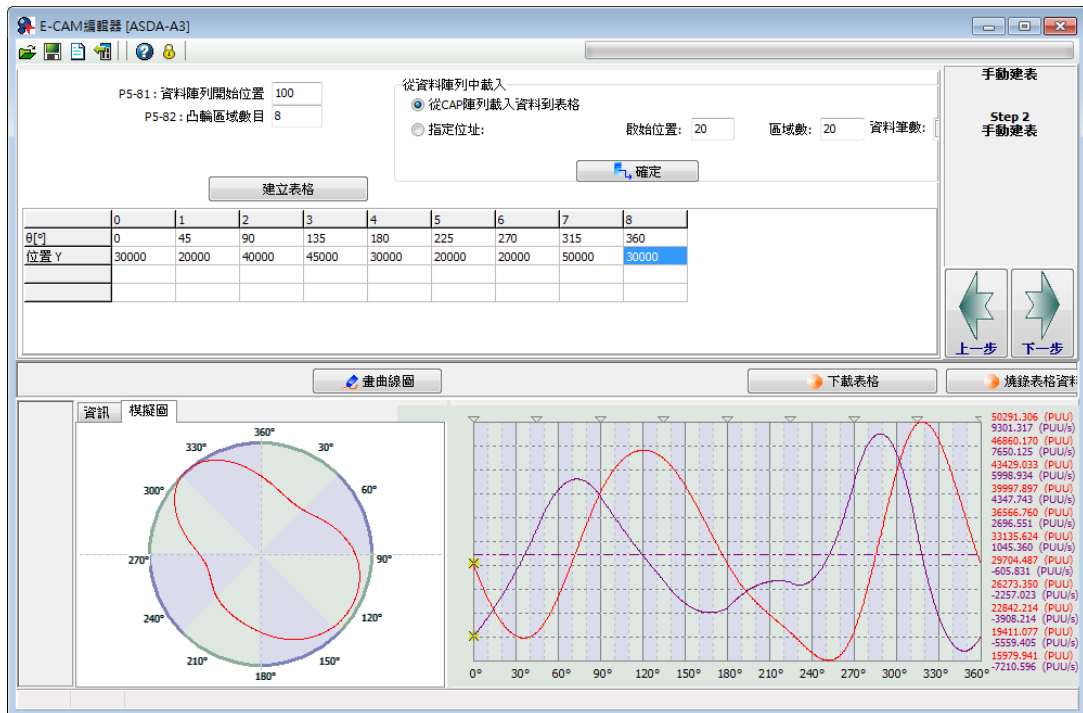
E-CAM編輯器 [ASDA-A3]

P5-81 : 資料陣列開始位置 100
P5-82 : 凸輪區域數目 8

從資料陣列中載入
從CAP陣列載入資料到表格
指定位址:
啟始位置: 20
區域數: 20
資料筆數:
確定

建立表格

手動建表

Step 2
手動建表

| | 0 | 1 | 2 | 3 | 4 | 5 | 6 | 7 | 8 |
|---|---|---|---|---|---|---|---|---|---|
| θ[°] | 0 | 45 | 90 | 135 | 180 | 225 | 270 | 315 | 360 |
| 位置 Y | 30000 | 20000 | 40000 | 45000 | 30000 | 20000 | 20000 | 50000 | 30000 |
| | | | | | | | | | |
| | | | | | | | | | |

上一步
下一步

畫曲線圖
下載表格
燒錄表格資料

資訊
模擬圖

360°
30°
60°
90°
120°
150°
180°
210°
240°
270°
300°
330°

50291.306 (PUU)
9301.317 (PUU/s)
46860.170 (PUU)
7650.125 (PUU/s)
43429.033 (PUU)
5998.934 (PUU/s)
39997.897 (PUU)
4347.743 (PUU/s)
36566.760 (PUU)
2696.551 (PUU/s)
33135.624 (PUU)
1045.360 (PUU/s)
29704.487 (PUU)
-605.831 (PUU/s)
26273.350 (PUU)
-2257.023 (PUU/s)
22842.214 (PUU)
-3908.214 (PUU/s)
19411.077 (PUU)
-5559.405 (PUU/s)
15979.941 (PUU)
-7210.596 (PUU/s)

0° 30° 60° 90° 120° 150° 180° 210° 240° 270° 300° 330° 360°